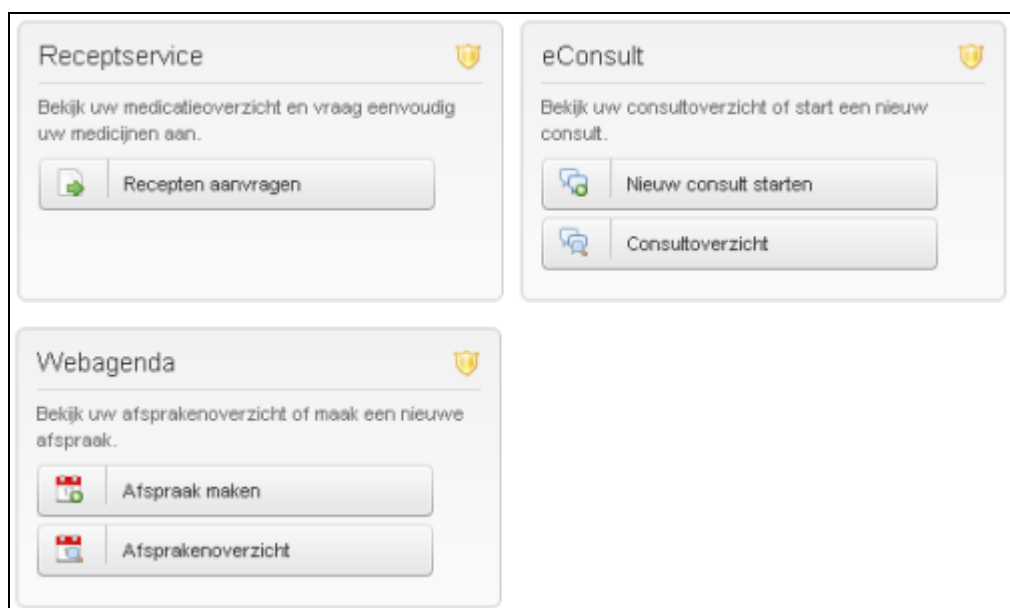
Receptservice

Bekijk uw medicatieoverzicht en vraag eenvoudig uw medicijnen aan.

Recepten aanvragen

eConsult

Bekijk uw consultoverzicht of start een nieuw consult.

Nieuw consult starten

Consultoverzicht

Webagenda

Bekijk uw afsprakenoverzicht of maak een nieuwe afspraak.

Afspraak maken

Afsprakenoverzicht